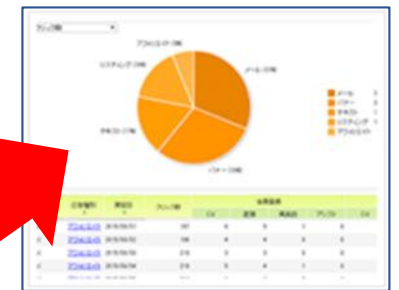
クリック数

アフィリエイト (9%)

リスティング (20%)

メール (37%)

テキスト (17%)

バナー (20%)

メール
バナー
テキスト
リスティング
アフィリエイト

| | 広告種別 | 登録日 | クリック数 | 会員登録 | | | | |
|---|---|---|---|---|---|---|---|---|
| | | | | CV | 直接 | 間接 | アシスト | CV |
| | アフィリエイト | 2015/06/01 | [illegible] | 4 | 5 | 1 | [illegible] | |
| | アフィリエイト | 2015/06/02 | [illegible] | 4 | 4 | 3 | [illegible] | |
| | アフィリエイト | 2015/06/03 | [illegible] | 2 | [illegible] | 1 | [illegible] | |
| | アフィリエイト | 2015/06/04 | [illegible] | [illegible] | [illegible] | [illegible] | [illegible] | |